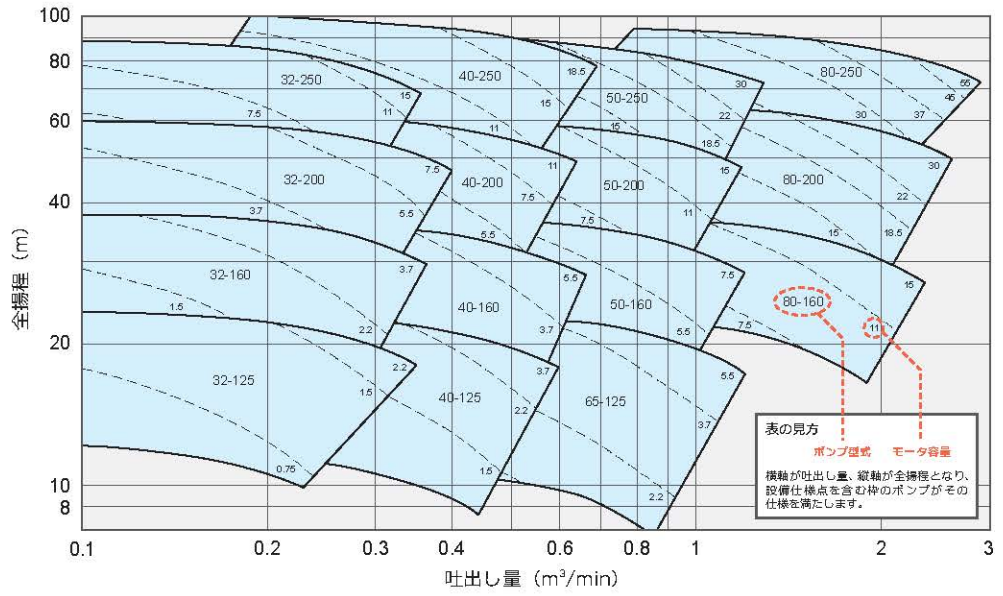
100
80
60
40
20
10
8

全揚程（m）

32-250
15
11
7.5
40-250
18.5
15
11
50-250
30
22
18.5
15
80-250
55
45
37
30
32-200
7.5
5.5
3.7
40-200
11
7.5
5.5
50-200
15
11
7.5
80-200
30
22
18.5
15
32-160
3.7
2.2
1.5
40-160
5.5
3.7
50-160
7.5
5.5
80-160
15
11
7.5
32-125
2.2
1.5
0.75
40-125
3.7
2.2
1.5
65-125
5.5
3.7
2.2

表の見方
ポンプ型式
モータ容量
横軸が吐出し量、縦軸が全揚程となり、設備仕様点を含む枠のポンプがその仕様を満たします。

0.1
0.2
0.3
0.4
0.6
0.8
1
2
3

吐出し量（$m^3$/min）